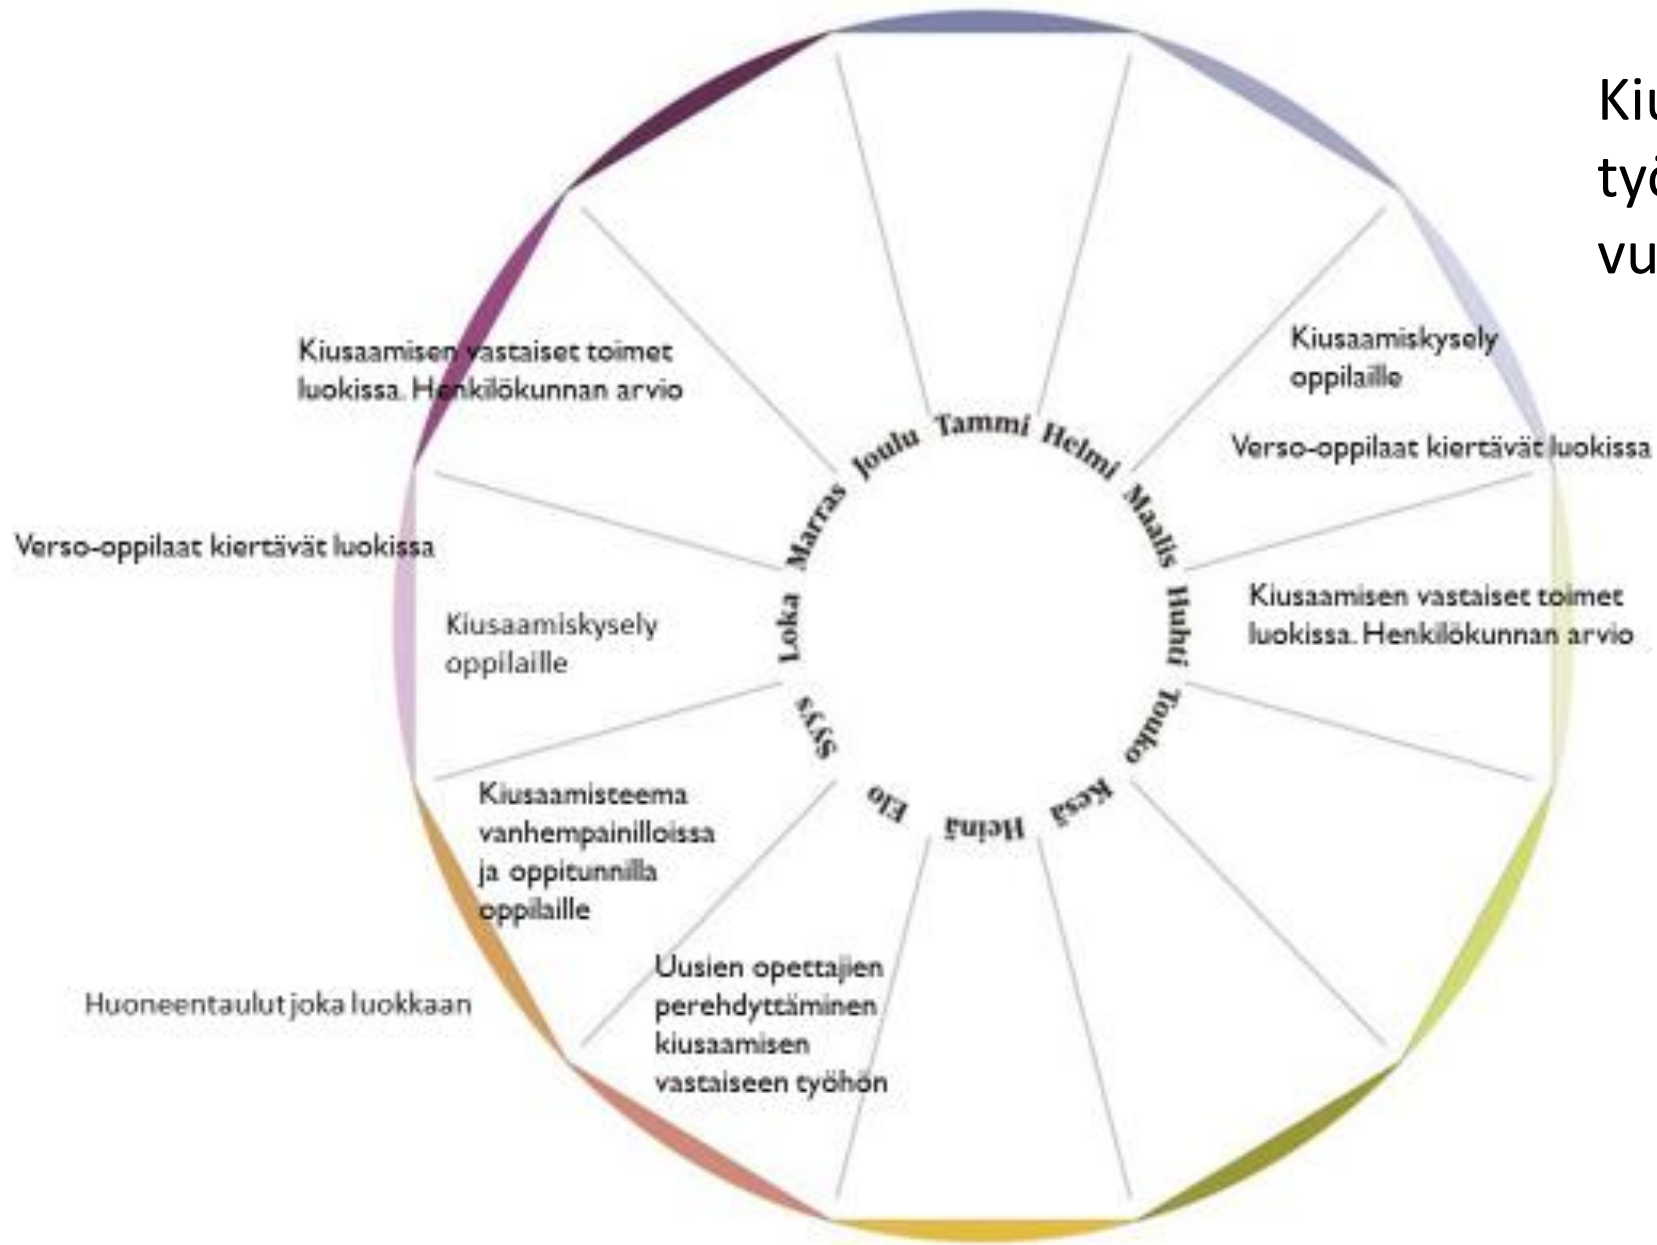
Kiu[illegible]
työ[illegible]
vu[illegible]

Kiusaamisen vastaiset toimet luokissa. Henkilökunnan arvio

Kiusaamiskysely oppilaille

Verso-oppilaat kiertävät luokissa

Tammi
Helmi
Maalis
Huhti
Touko
Kesä
Heinä
Elo
Syys
Loka
Marras
Joulu

Kiusaamisen vastaiset toimet luokissa. Henkilökunnan arvio

Verso-oppilaat kiertävät luokissa

Kiusaamiskysely oppilaille

Kiusaamisteema vanhempainilloissa ja oppitunnilla oppilaille

Huoneentaulut joka luokkaan

Uusien opettajien perehdyttäminen kiusaamisen vastaiseen työhön